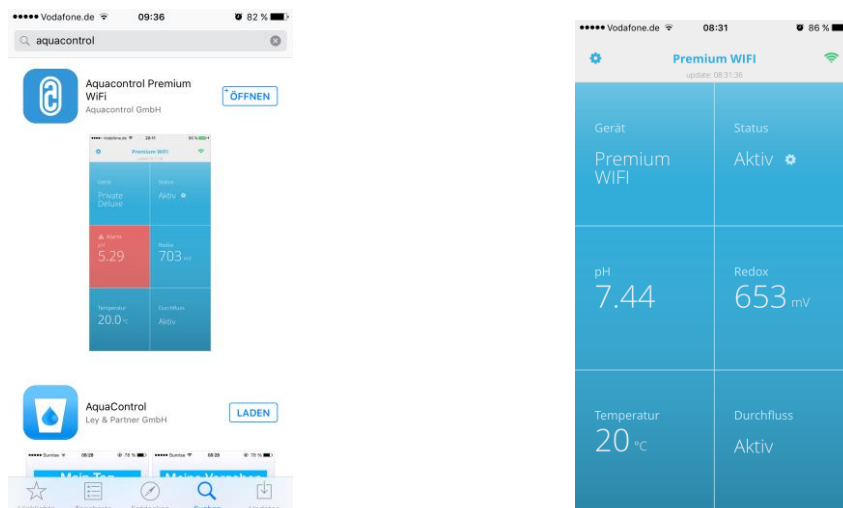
●●●●● Vodafone.de 09:36 82 %

aquacontrol

Aquacontrol Premium WiFi
Aquacontrol GmbH

ÖFFNEN

●●●●● Vodafone.de 08:11

Premium WiFi

Gerät
Private Deluxe

Status
Aktiv

Alarm
pH
5.29

Redox
703 mV

Temperatur
20.0 °C

Durchfluss
Aktiv

AquaControl
Ley & Partner GmbH

LADEN

●●●●● Swisscom 08:28 78 %

●●●●● Swisscom 08:29 78 %

Mein Tag

Mein Vorschau

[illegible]

●●●●● Vodafone.de 08:31 86 %

Premium WIFI

update: 08:31:36

Gerät
Premium WIFI

Status
Aktiv

pH
7.44

Redox
653 mV

Temperatur
20 °C

Durchfluss
Aktiv